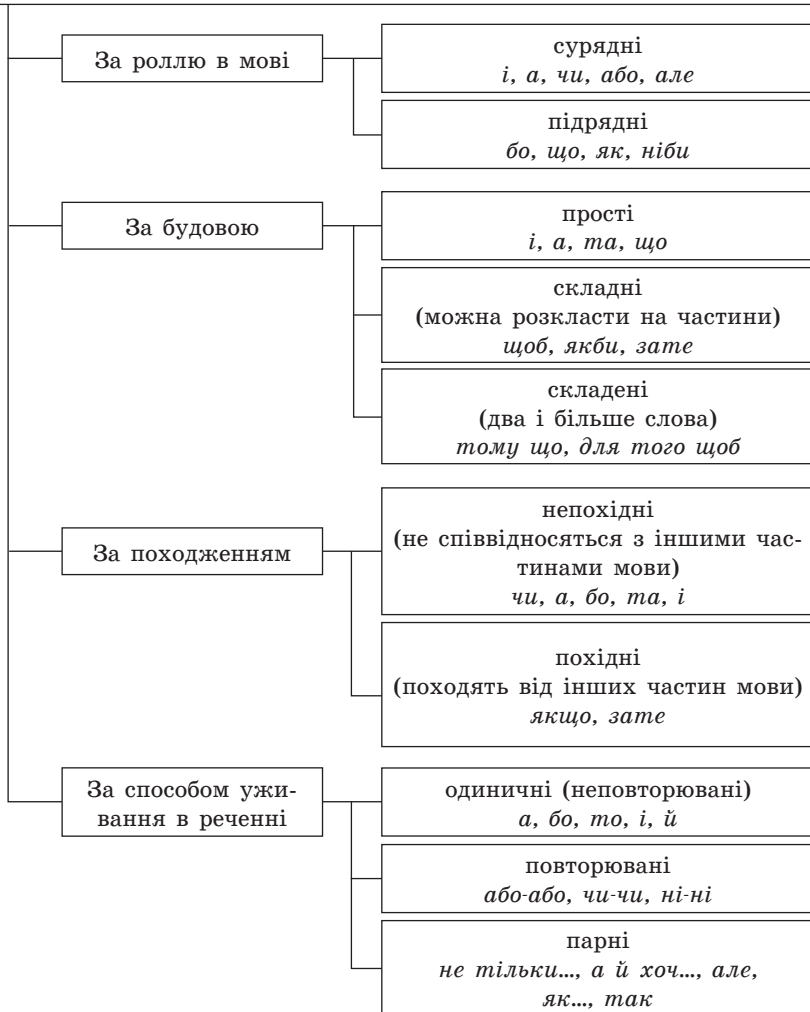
За роллю в мові

сурядні
і, а, чи, або, але

підрядні
бо, що, як, ніби

За будовою

прості
і, а, та, що

складні
(можна розкласти на частини)
щоб, якби, зате

складені
(два і більше слова)
тому що, для того щоб

За походженням

непохідні
(не співвідносяться з іншими частинами мови)
чи, а, бо, та, і

похідні
(походять від інших частин мови)
якщо, зате

За способом уживання в реченні

одиничні (неповторювані)
а, бо, то, і, й

повторювані
або-або, чи-чи, ні-ні

парні
не тільки..., а й хоч..., але, як..., так